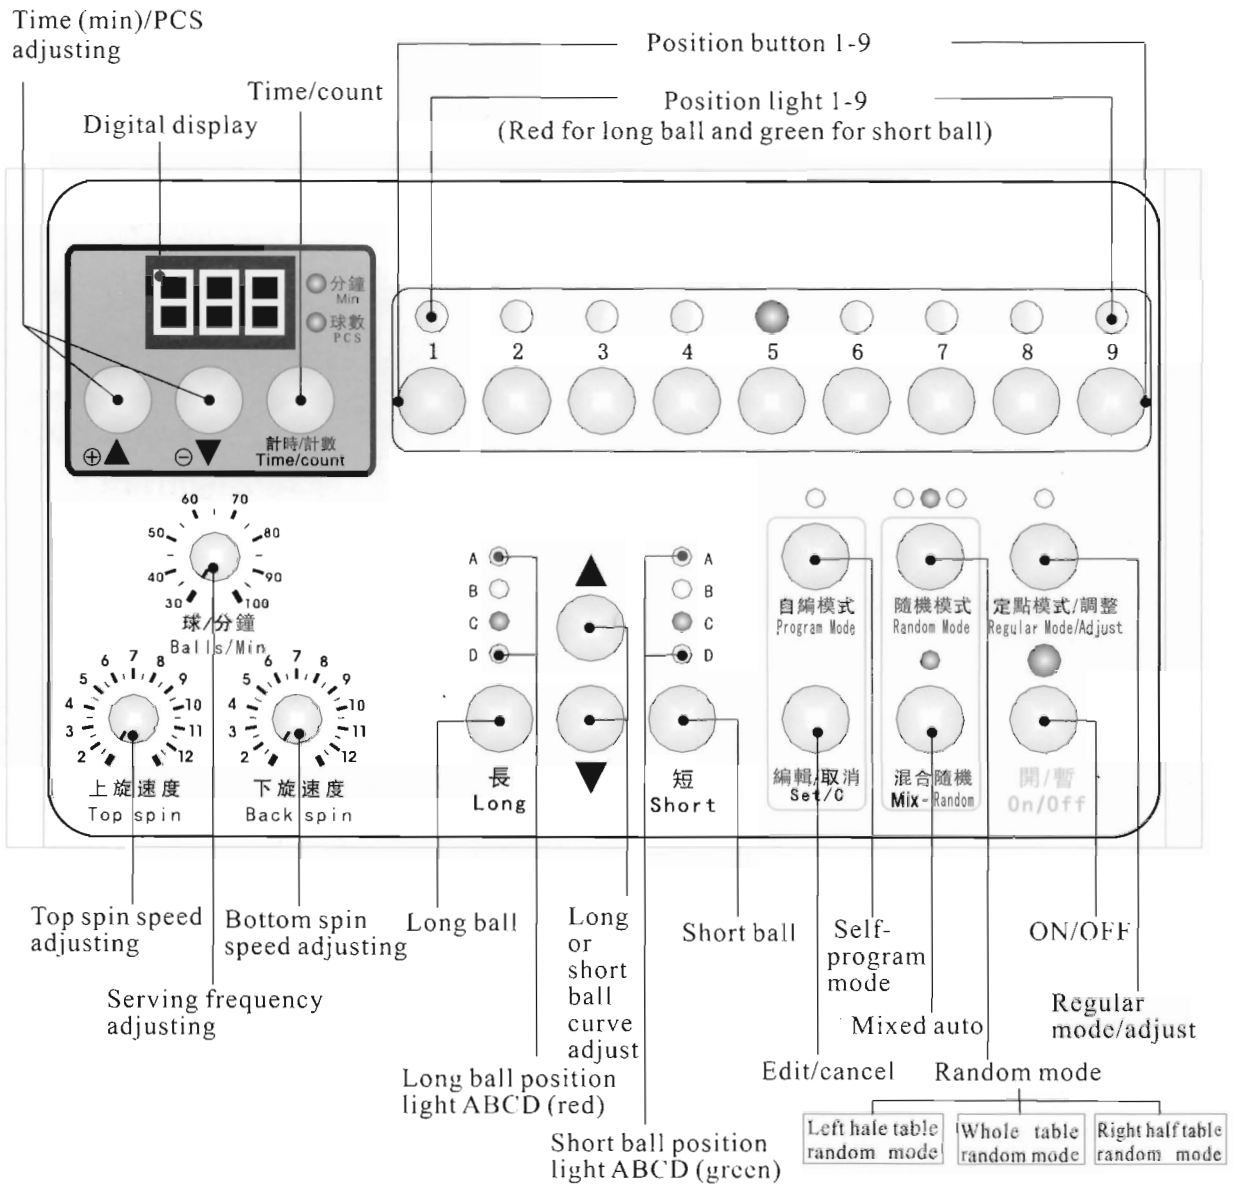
Time (min)/PCS adjusting

Time/count

Digital display

Position button 1-9

Position light 1-9
(Red for long ball and green for short ball)

分鐘 Min
球數 PCS

888

⊕▲ ⊖▼ 計時/計數 Time/count

1 2 3 4 5 6 7 8 9

60 70 50 80 40 90 30 100
球/分鐘 Balls/Min

6 7 8 5 9 4 10 3 11 2 12
上旋速度 Top spin

6 7 8 5 9 4 10 3 11 2 12
下旋速度 Back spin

A B C D

長 Long

▲ ▼

A B C D

短 Short

自編模式 Program Mode
編輯/取消 Set/C

隨機模式 Random Mode
混合隨機 Mix-Random

定點模式/調整 Regular Mode/Adjust
開/暫 On/Off

Top spin speed adjusting

Bottom spin speed adjusting

Serving frequency adjusting

Long ball

Long or short ball curve adjust

Long ball position light ABCD (red)

Short ball position light ABCD (green)

Short ball

Self-program mode

Edit/cancel

Mixed auto

Random mode

ON/OFF

Regular mode/adjust

Left hale table random mode

Whole table random mode

Right half table random mode